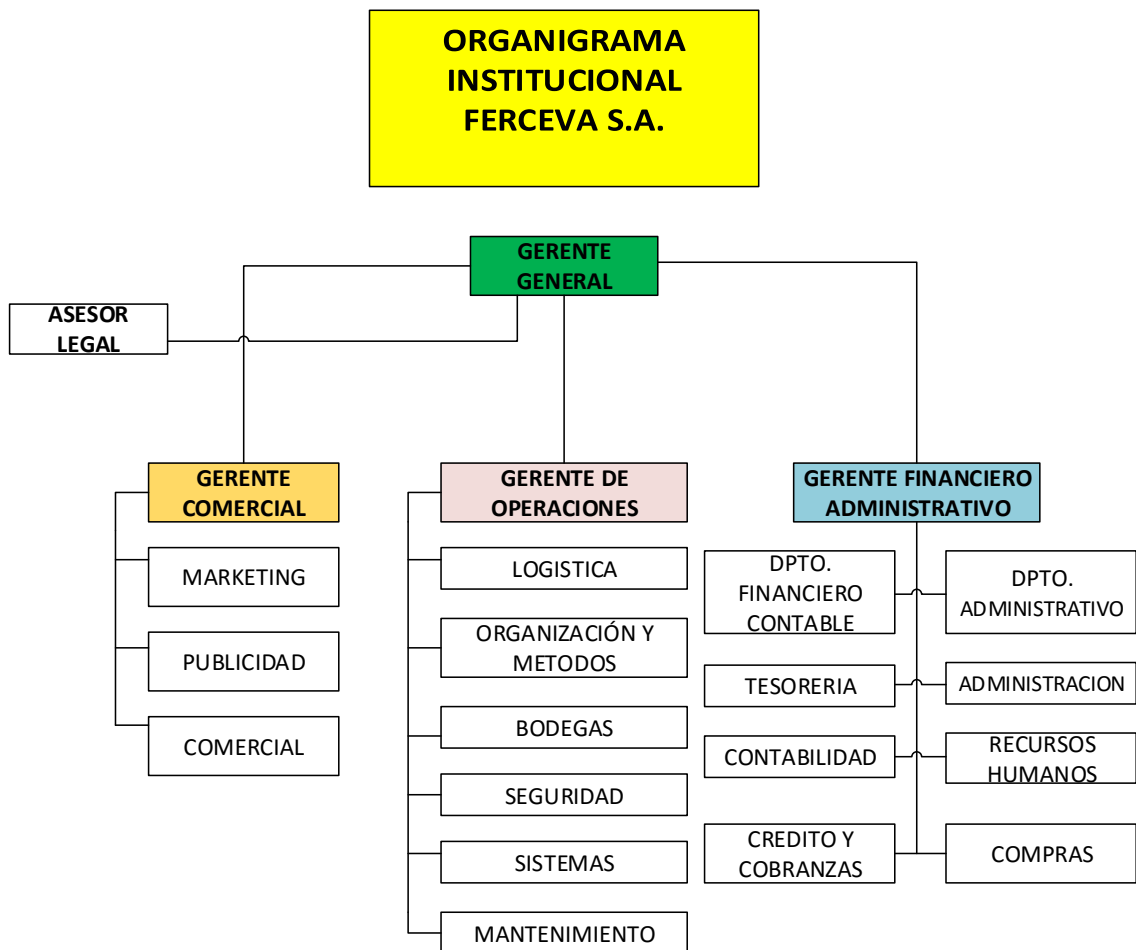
ORGANIGRAMA INSTITUCIONAL FERCEVA S.A.

GERENTE GENERAL

ASESOR LEGAL

GERENTE COMERCIAL

MARKETING

PUBLICIDAD

COMERCIAL

GERENTE DE OPERACIONES

LOGISTICA

ORGANIZACIÓN Y METODOS

BODEGAS

SEGURIDAD

SISTEMAS

MANTENIMIENTO

GERENTE FINANCIERO ADMINISTRATIVO

DPTO. FINANCIERO CONTABLE

TESORERIA

CONTABILIDAD

CREDITO Y COBRANZAS

DPTO. ADMINISTRATIVO

ADMINISTRACION

RECURSOS HUMANOS

COMPRAS